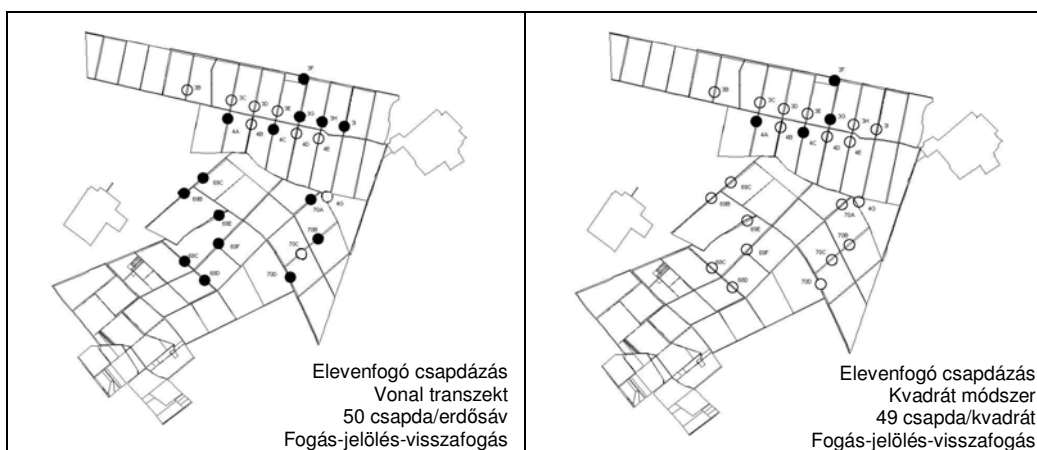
3F
3B
3C
3D
3E
3G
3H
3I
4A
4B
4C
4D
4E
4G
69C
69B
69E
69F
69C
69D
70A
70B
70C
70D

Elevenfogó csapdázás
Vonal transzekt
50 csapda/erdősáv
Fogás-jelölés-visszafogás

3F
3B
3C
3D
3E
3G
3H
3I
4A
4B
4C
4D
4E
4G
69C
69B
69E
69F
69C
69D
70A
70B
70C
70D

Elevenfogó csapdázás
Kvadrát módszer
49 csapda/kvadrát
Fogás-jelölés-visszafogás